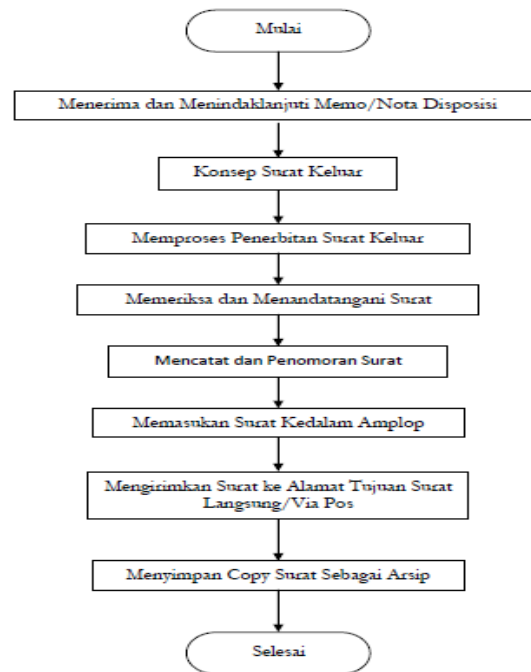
Mulai

Menerima dan Menindaklanjuti Memo/Nota Disposisi

Konsep Surat Keluar

Memproses Penerbitan Surat Keluar

Memeriksa dan Menandatangani Surat

Mencatat dan Penomoran Surat

Memasukan Surat Kedalam Amplop

Mengirimkan Surat ke Alamat Tujuan Surat Langsung/Via Pos

Menyimpan Copy Surat Sebagai Arsip

Selesai